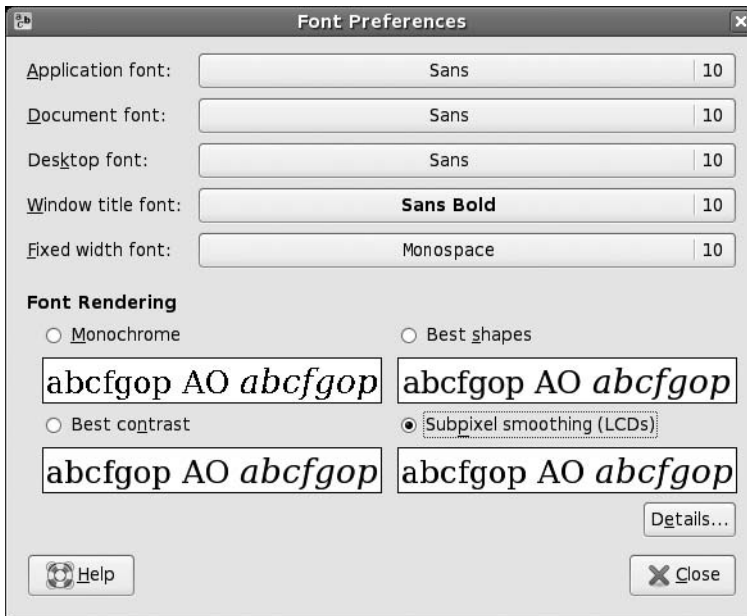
Font Preferences

Application font: Sans 10

Document font: Sans 10

Desktop font: Sans 10

Window title font: Sans Bold 10

Fixed width font: Monospace 10

Font Rendering

Monochrome

abcfgop AO *abcfgop*

Best shapes

abcfgop AO *abcfgop*

Best contrast

abcfgop AO *abcfgop*

Subpixel smoothing (LCDs)

abcfgop AO *abcfgop*

Details...

Help

Close